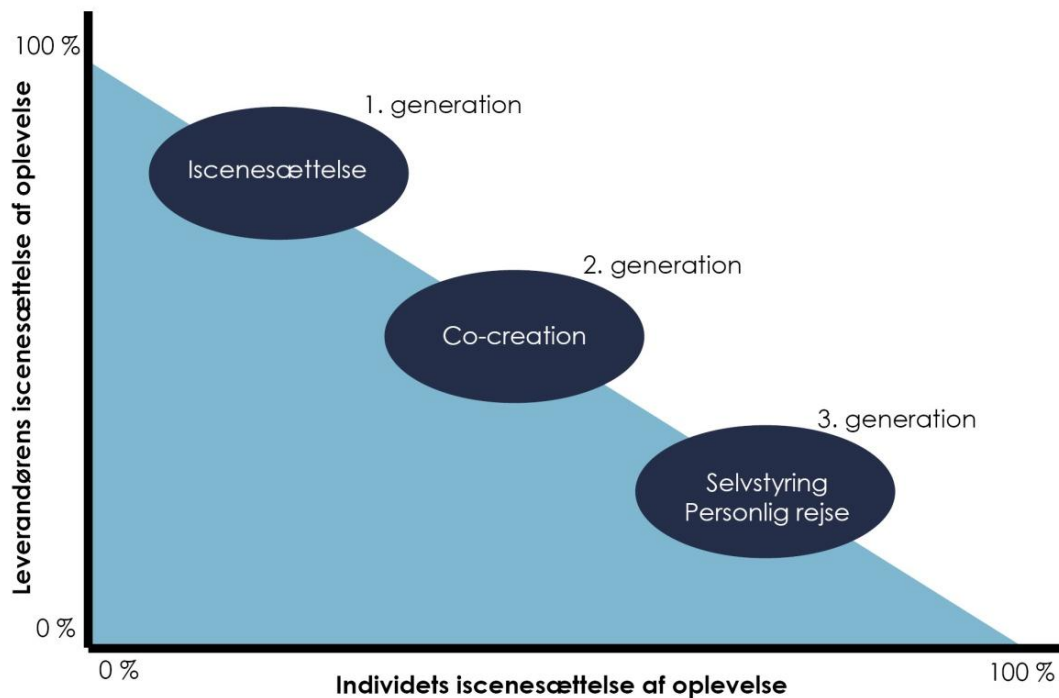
100 %

Leverandørens iscenesættelse af oplevelse

1. generation

Iscenesættelse

2. generation

Co-creation

3. generation

Selvstyring
Personlig rejse

0 %

0 %

100 %

Individets iscenesættelse af oplevelse